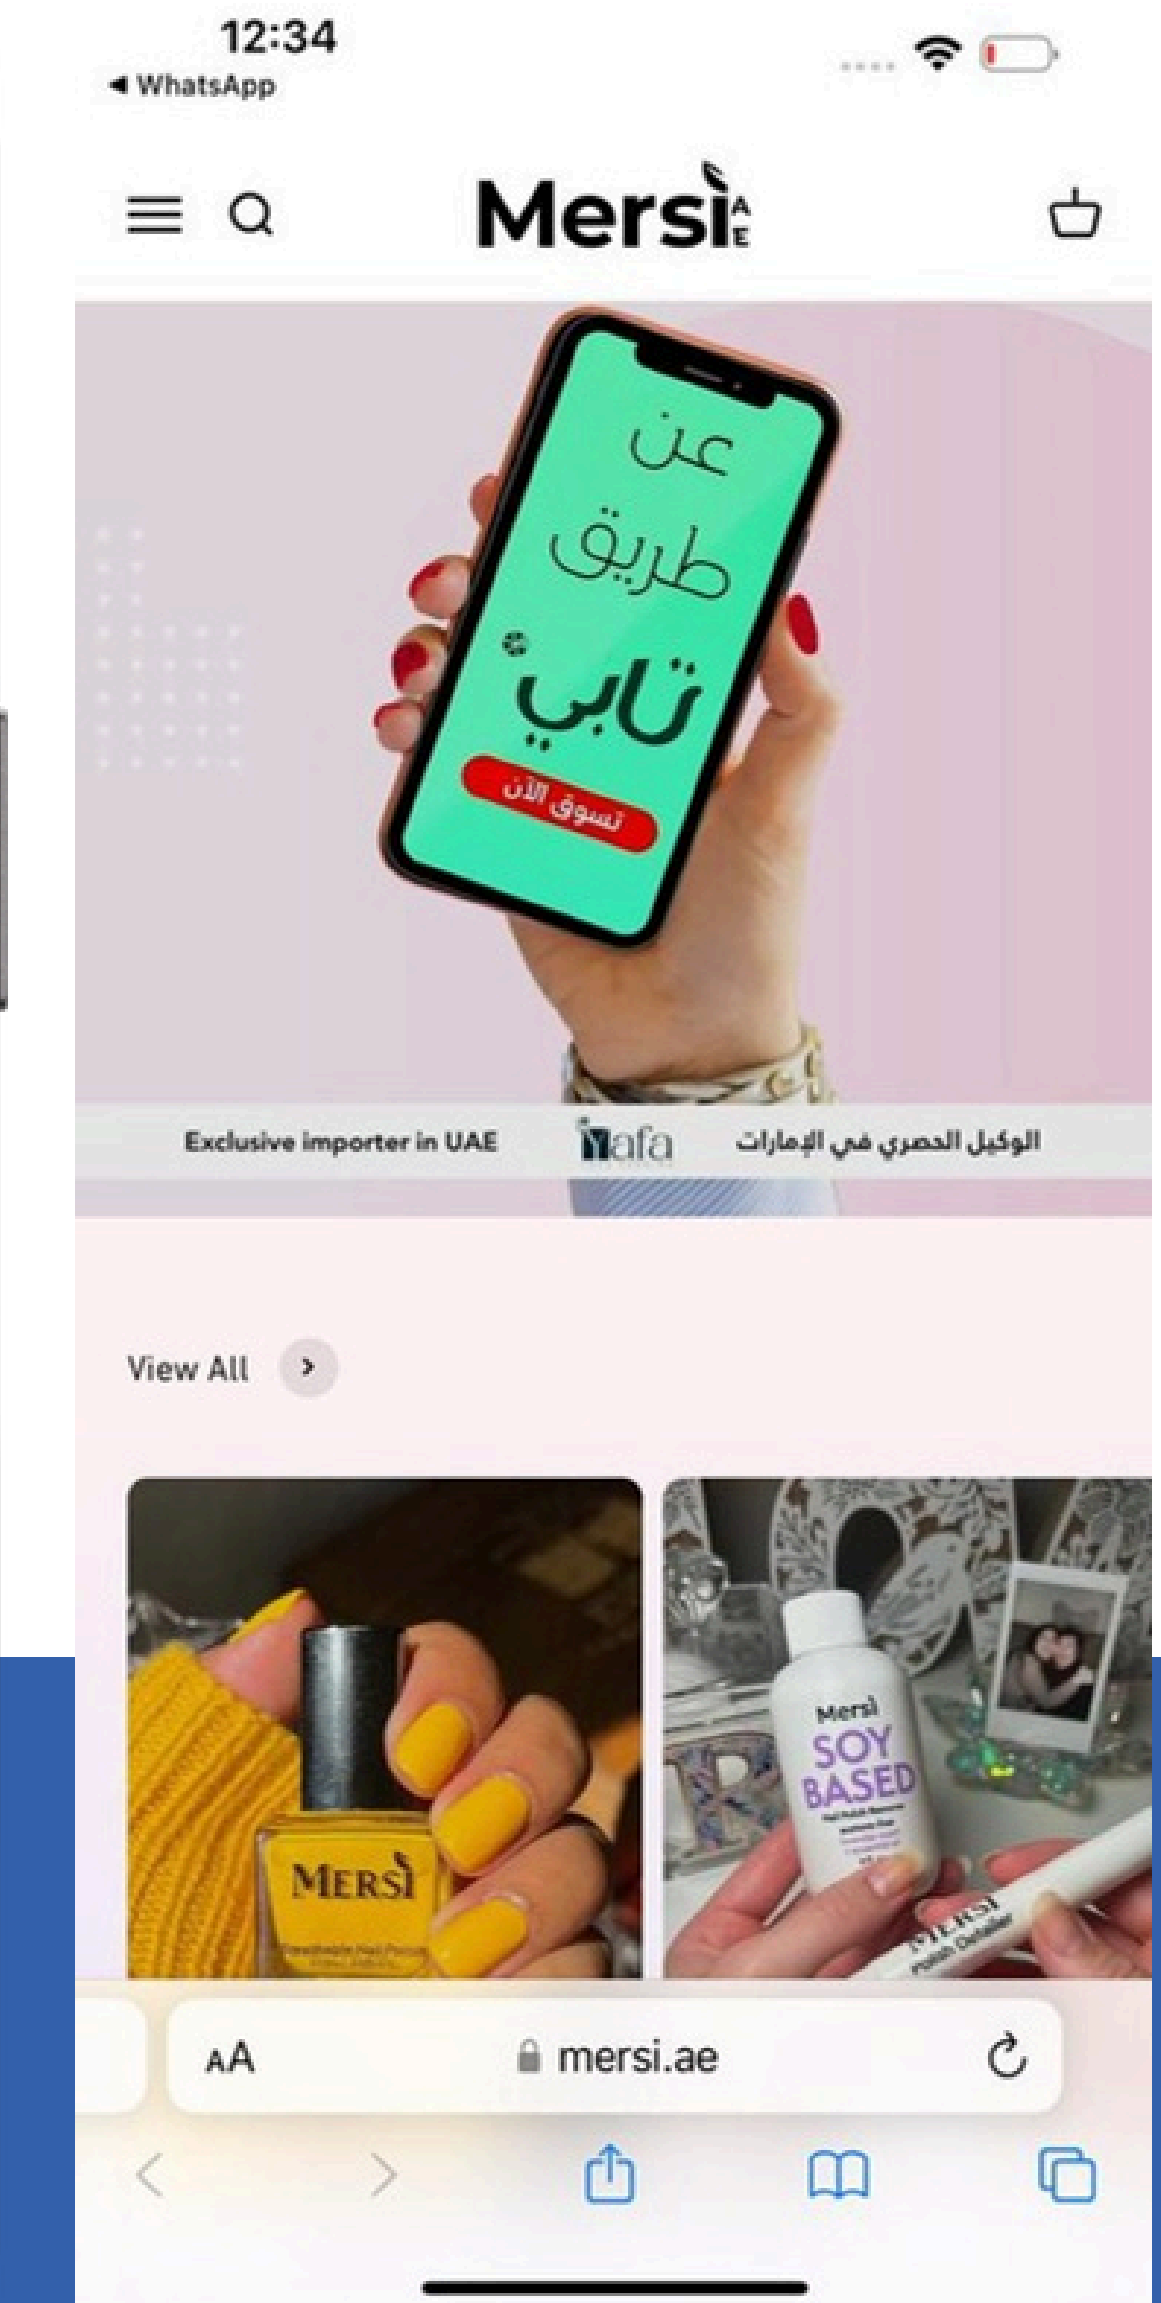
12:34
◀ WhatsApp

Mersi AE

عن
طريق
تابي
تسوق الآن

Exclusive importer in UAE
Yafa
الوكيل الحصري في الإمارات

View All

MERSI
Handmade Nail Polish

Mersi
SOY
BASED

MERSI
Polish Corrector

AA
mersi.ae